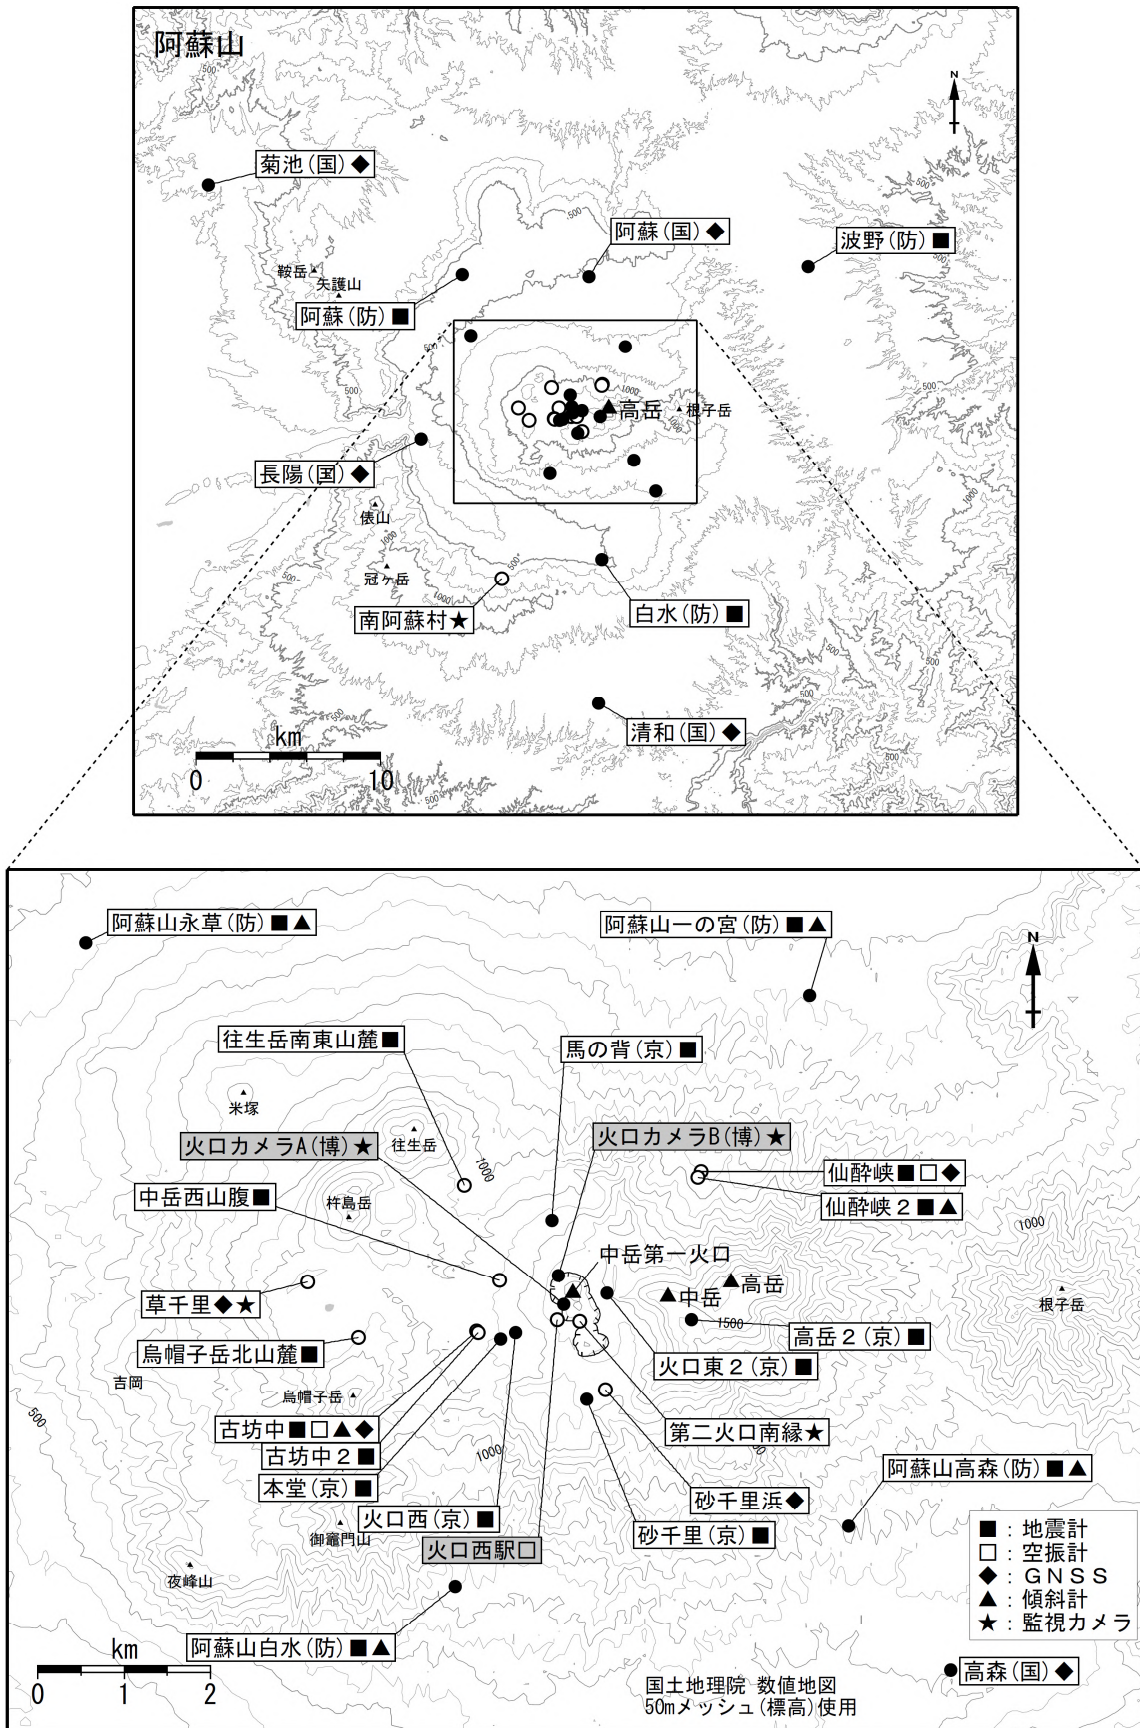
阿蘇山

500

N

菊池(国)◆

阿蘇(国)◆

波野(防)■

500

鞍岳

矢護山

阿蘇(防)■

1000

高岳

根子岳

500

長陽(国)◆

俵山

1000

500

冠ヶ岳

南阿蘇村★

白水(防)■

500

500

清和(国)◆

km

0

10

500

阿蘇山永草(防)■▲

阿蘇山一の宮(防)■▲

N

往生岳南東山麓■

馬の背(京)■

米塚

火口カメラA(博)★

往生岳

火口カメラB(博)★

1000

仙酔峡■□◆

中岳西山腹■

杵島岳

仙酔峡2■▲

1000

中岳第一火口

▲高岳

▲中岳

根子岳

草千里◆★

1500

高岳2(京)■

烏帽子岳北山麓■

火口東2(京)■

吉岡

烏帽子岳

500

古坊中■□▲◆

第二火口南縁★

古坊中2■

1000

本堂(京)■

阿蘇山高森(防)■▲

砂千里浜◆

火口西(京)■

御竈門山

砂千里(京)■

■:地震計
□:空振計
◆:GNSS
▲:傾斜計
★:監視カメラ

火口西駅□

夜峰山

阿蘇山白水(防)■▲

km

0

1

2

高森(国)◆

国土地理院 数値地図
50mメッシュ(標高)使用